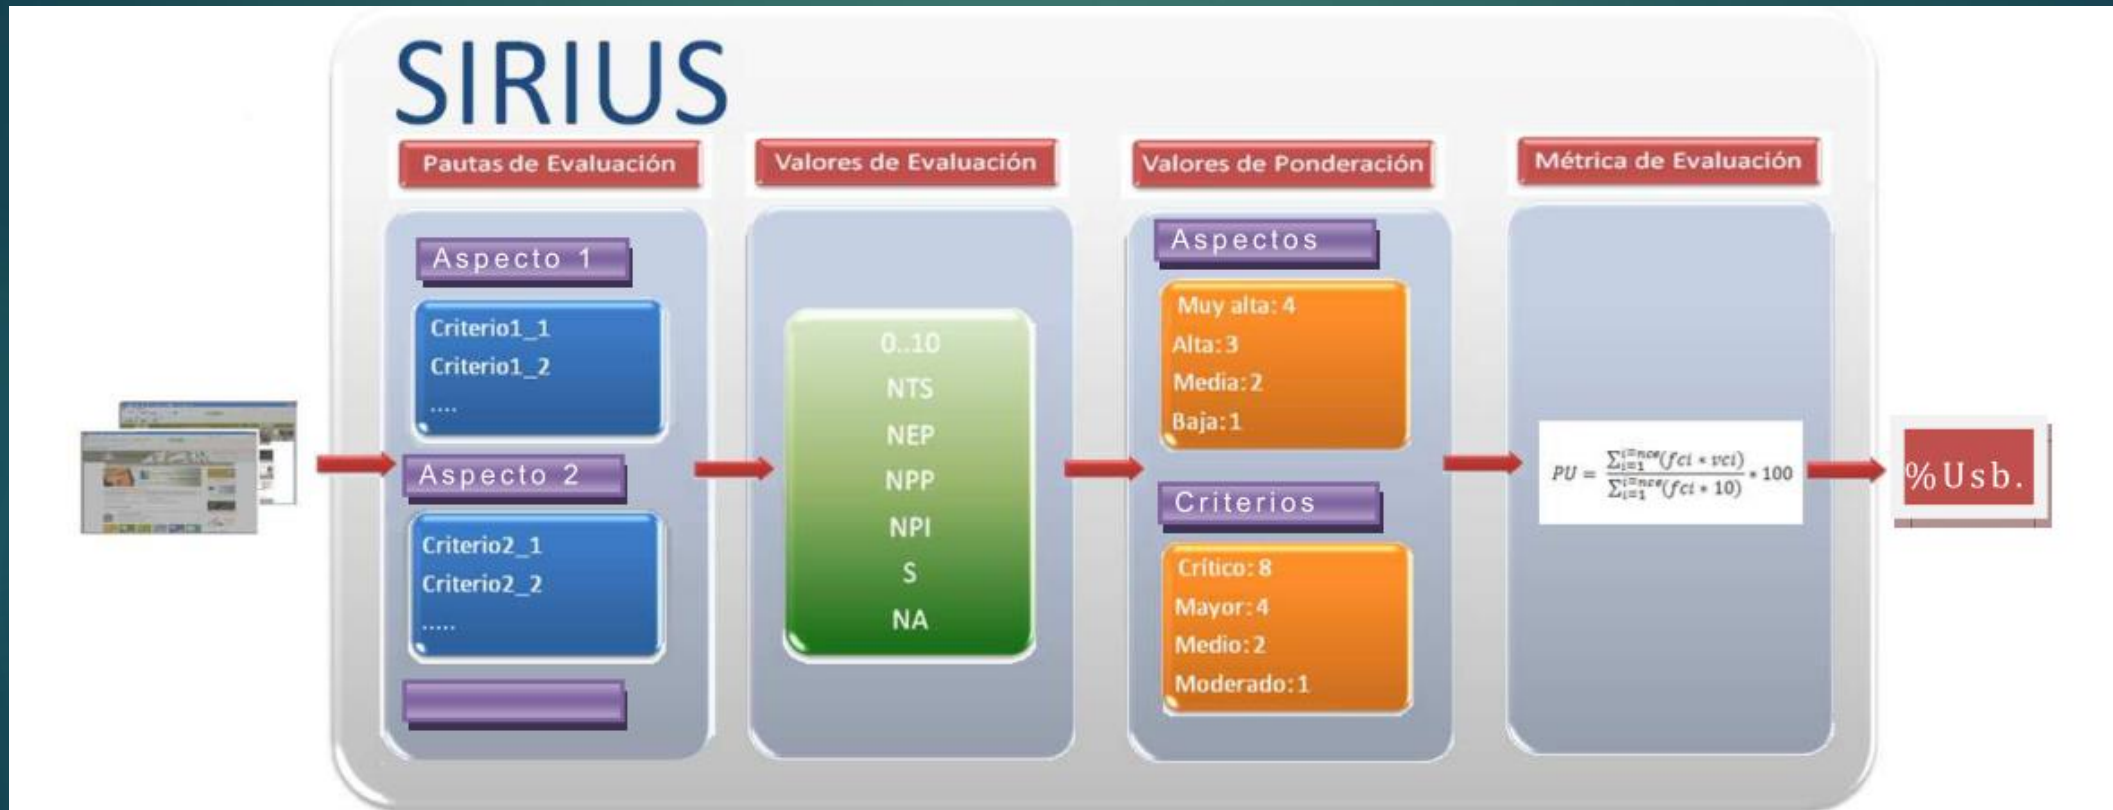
SIRIUS

Pautas de Evaluación

Aspecto 1

Criterio1_1
Criterio1_2
....

Aspecto 2

Criterio2_1
Criterio2_2
.....

Valores de Evaluación

0..10
NTS
NEP
NPP
NPI
S
NA

Valores de Ponderación

Aspectos

Muy alta: 4
Alta: 3
Media: 2
Baja: 1

Criterios

Crítico: 8
Mayor: 4
Medio: 2
Moderado: 1

Métrica de Evaluación

$PU = \frac{\sum_{i=1}^{i=nce}(fci * vci)}{\sum_{i=1}^{i=nce}(fci * 10)} * 100$

%Usb.